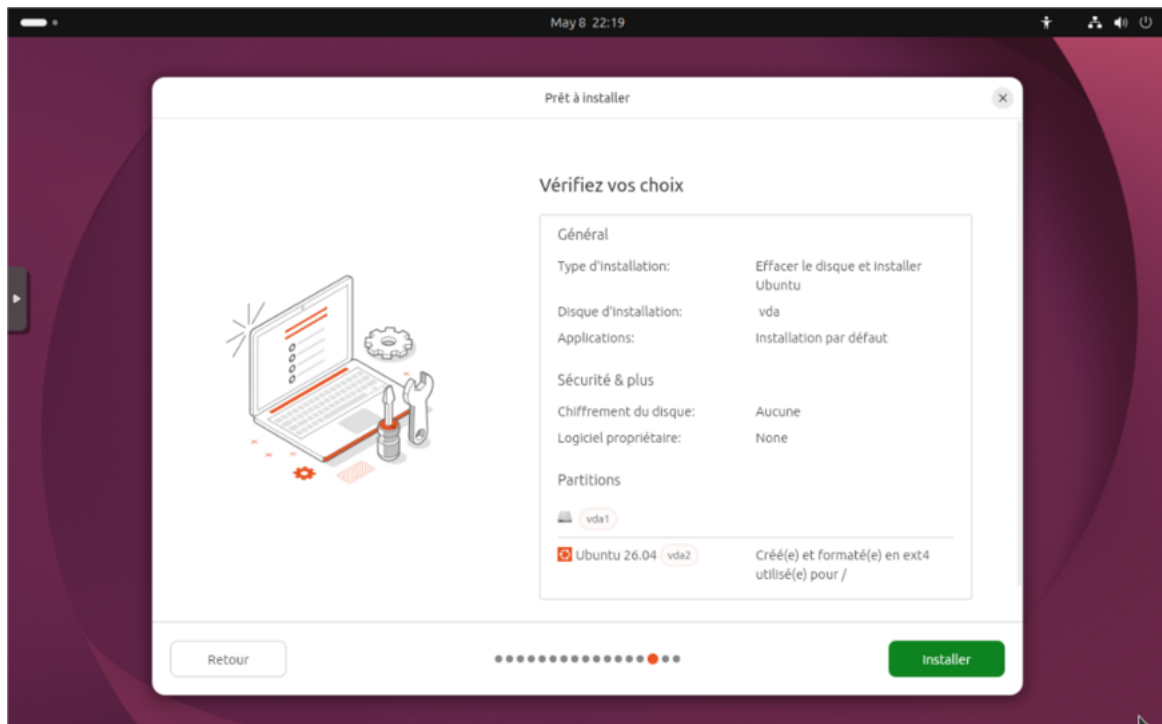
May 8 22:19

Prêt à installer

Vérifiez vos choix

Général

Type d'installation: Effacer le disque et installer Ubuntu

Disque d'installation: vda

Applications: Installation par défaut

Sécurité & plus

Chiffrement du disque: Aucune

Logiciel propriétaire: None

Partitions

vda1

Ubuntu 26.04 vda2 Créé(e) et formaté(e) en ext4 utilisé(e) pour /

Retour

Installer